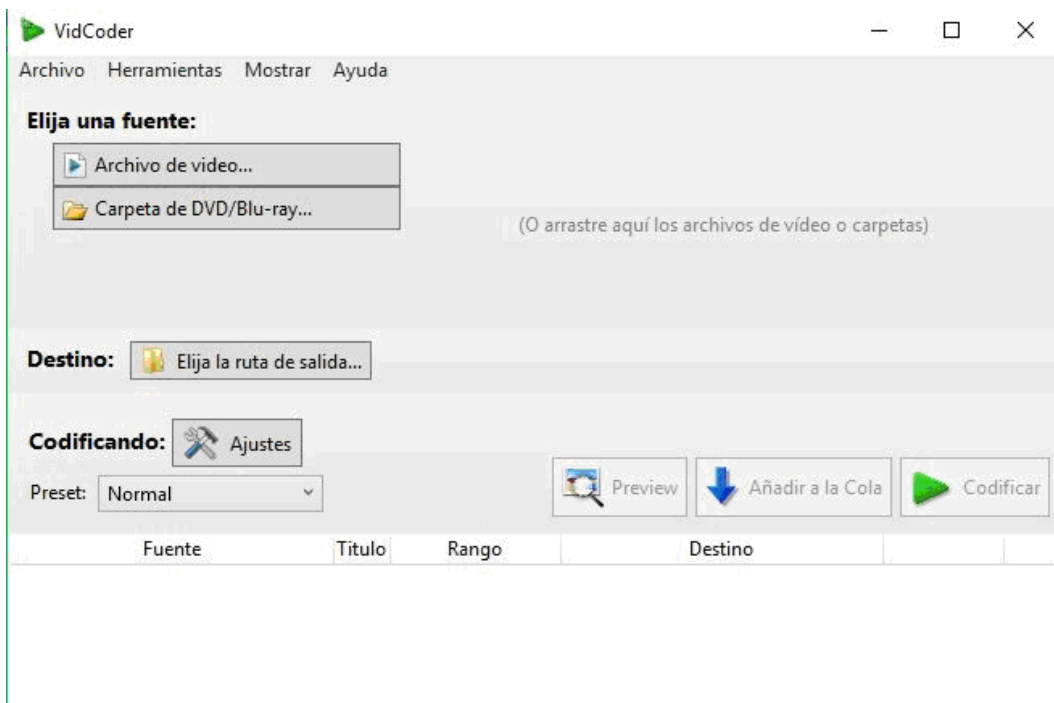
VidCoder

Archivo Herramientas Mostrar Ayuda

Elija una fuente:

Archivo de video...

Carpeta de DVD/Blu-ray...

(O arrastre aquí los archivos de vídeo o carpetas)

Destino: Elija la ruta de salida...

Codificando: Ajustes

Preset: Normal

Preview

Añadir a la Cola

Codificar

| Fuente | Titulo | Rango | Destino |
|---|---|---|---|